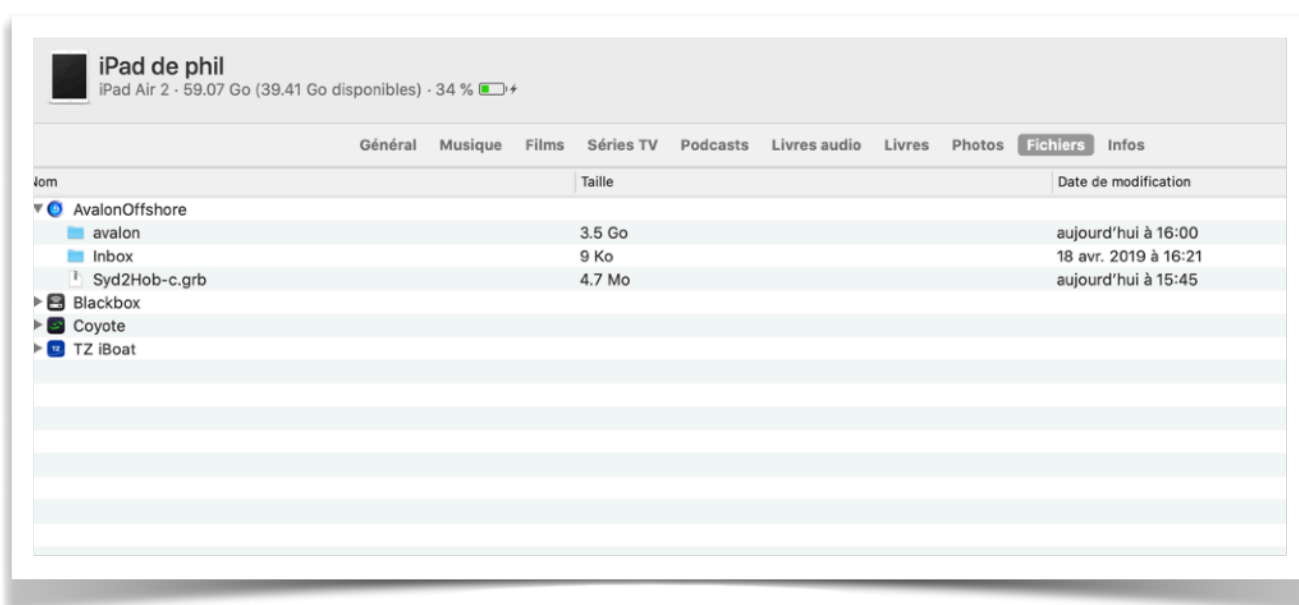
iPad de phil
iPad Air 2 · 59.07 Go (39.41 Go disponibles) · 34 %

Général Musique Films Séries TV Podcasts Livres audio Livres Photos Fichiers Infos

| lom | Taille | Date de modification |
|---|---|---|
| AvalonOffshore | | |
| avalon | 3.5 Go | aujourd'hui à 16:00 |
| Inbox | 9 Ko | 18 avr. 2019 à 16:21 |
| Syd2Hob-c.grb | 4.7 Mo | aujourd'hui à 15:45 |
| Blackbox | | |
| Coyote | | |
| TZ iBoat | | |